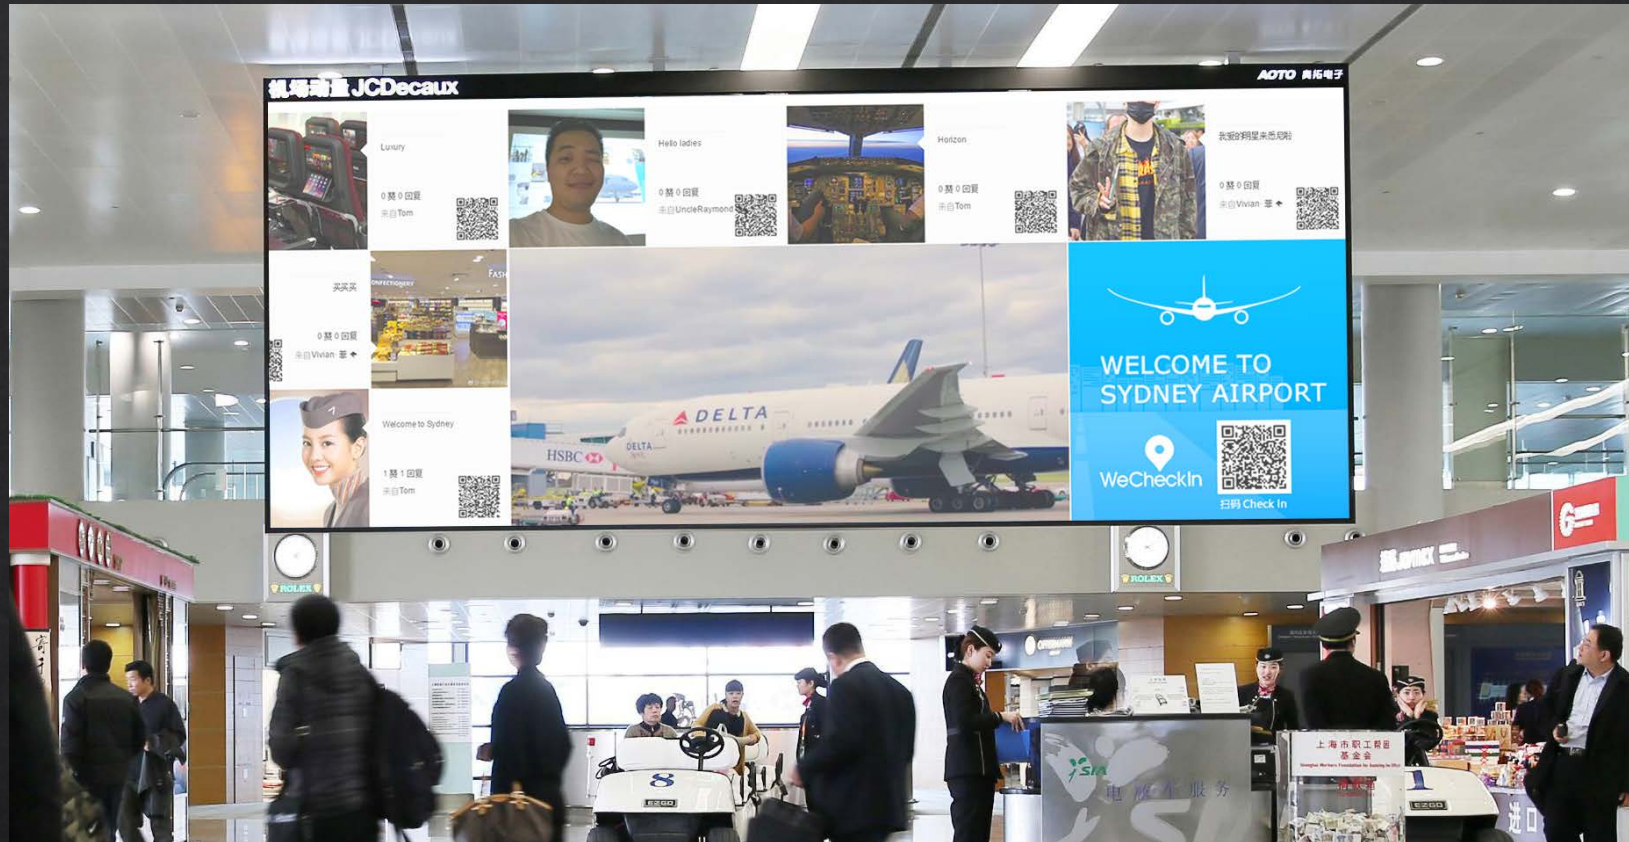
机场德高 JCDecaux

AOTO 奥拓电子

Luxury

0 赞 0 回复

来自Tom

Hello ladies

0 赞 0 回复

来自UncleRaymond

Horizon

0 赞 0 回复

来自Tom

我爱的明星来悉尼啦

0 赞 0 回复

来自Vivian

买买买

0 赞 0 回复

来自Vivian

Welcome to Sydney

1 赞 1 回复

来自Tom

DELTA

HSBC

WELCOME TO SYDNEY AIRPORT

WeCheckIn

扫码 Check In

ROLEX

ROLEX

8

EZGO

SIA

电瓶车服务

上海市职工帮困基金会

进口